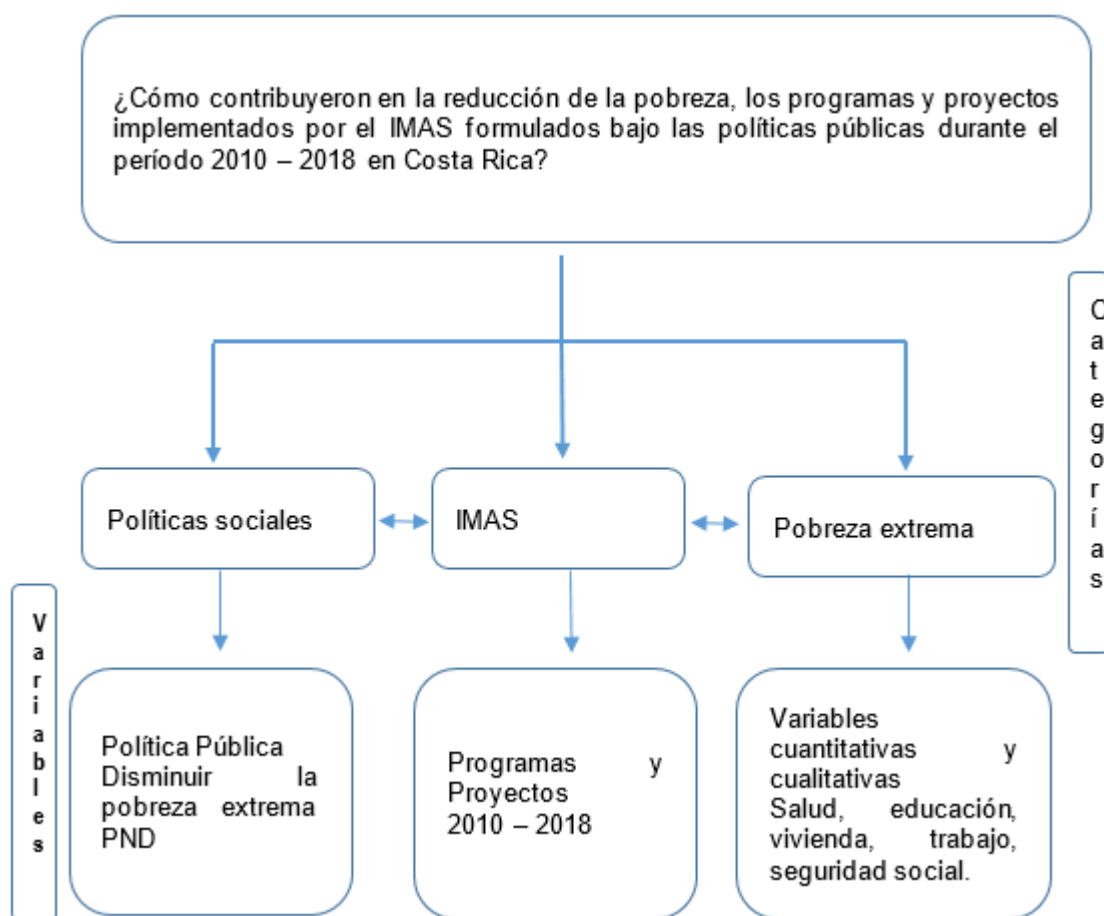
¿Cómo contribuyeron en la reducción de la pobreza, los programas y proyectos implementados por el IMAS formulados bajo las políticas públicas durante el período 2010 – 2018 en Costa Rica?

Políticas sociales

IMAS

Pobreza extrema

Categorías

Variables

Política Pública Disminuir la pobreza extrema PND

Programas y Proyectos 2010 – 2018

Variables cuantitativas y cualitativas
Salud, educación, vivienda, trabajo, seguridad social.